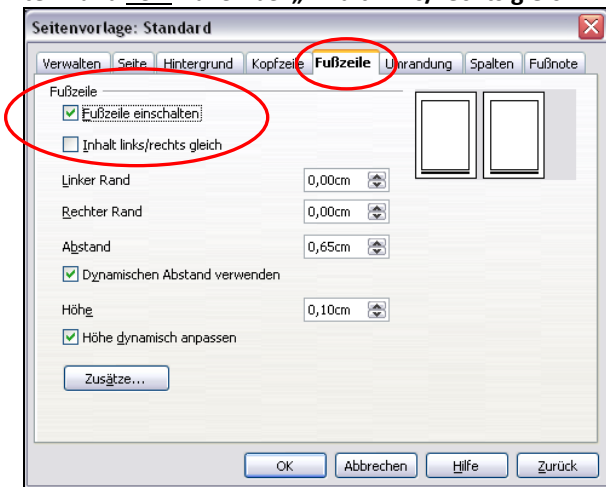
Seitenvorlage: Standard

Verwalten | Seite | Hintergrund | Kopfzeile | Fußzeile | Umrandung | Spalten | Fußnote

Fußzeile

Fußzeile einschalten

Inhalt links/rechts gleich

Linker Rand 0,00cm

Rechter Rand 0,00cm

Abstand 0,65cm

Dynamischen Abstand verwenden

Höhe 0,10cm

Höhe dynamisch anpassen

Zusätze...

OK | Abbrechen | Hilfe | Zurück